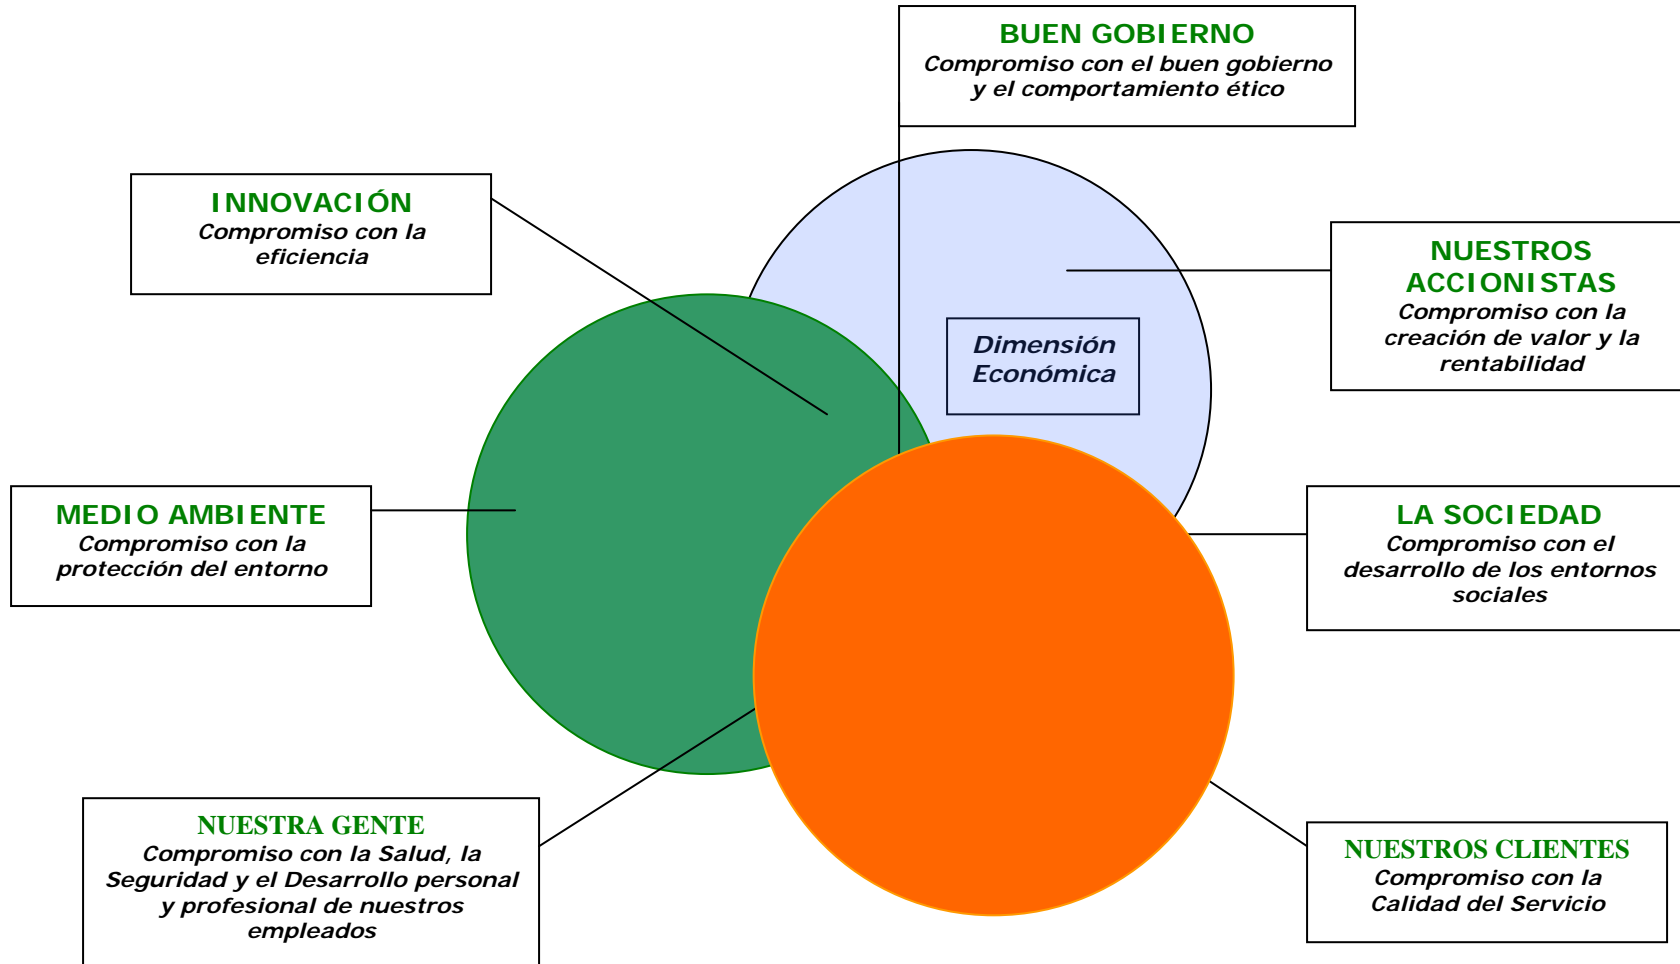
BUEN GOBIERNO
Compromiso con el buen gobierno y el comportamiento ético

INNOVACIÓN
Compromiso con la eficiencia

NUESTROS ACCIONISTAS
Compromiso con la creación de valor y la rentabilidad

Dimensión Económica

MEDIO AMBIENTE
Compromiso con la protección del entorno

LA SOCIEDAD
Compromiso con el desarrollo de los entornos sociales

NUESTRA GENTE
Compromiso con la Salud, la Seguridad y el Desarrollo personal y profesional de nuestros empleados

NUESTROS CLIENTES
Compromiso con la Calidad del Servicio